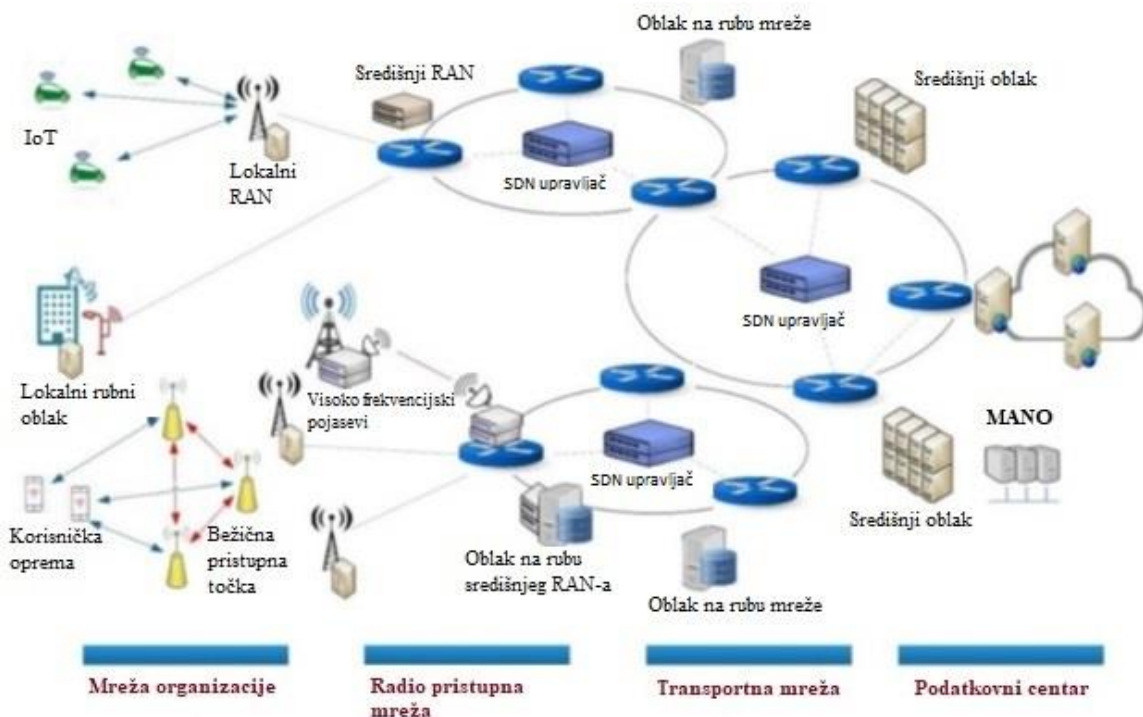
Oblak na rubu mreže

Središnji RAN

Središnji oblak

IoT

Lokalni RAN

SDN upravljač

SDN upravljač

Lokalni rubni oblak

Visoko frekvencijski pojasevi

MANO

SDN upravljač

Korisnička oprema

Bežična pristupna točka

Oblak na rubu središnjeg RAN-a

Oblak na rubu mreže

Središnji oblak

Mreža organizacije

Radio pristupna mreža

Transportna mreža

Podatkovni centar